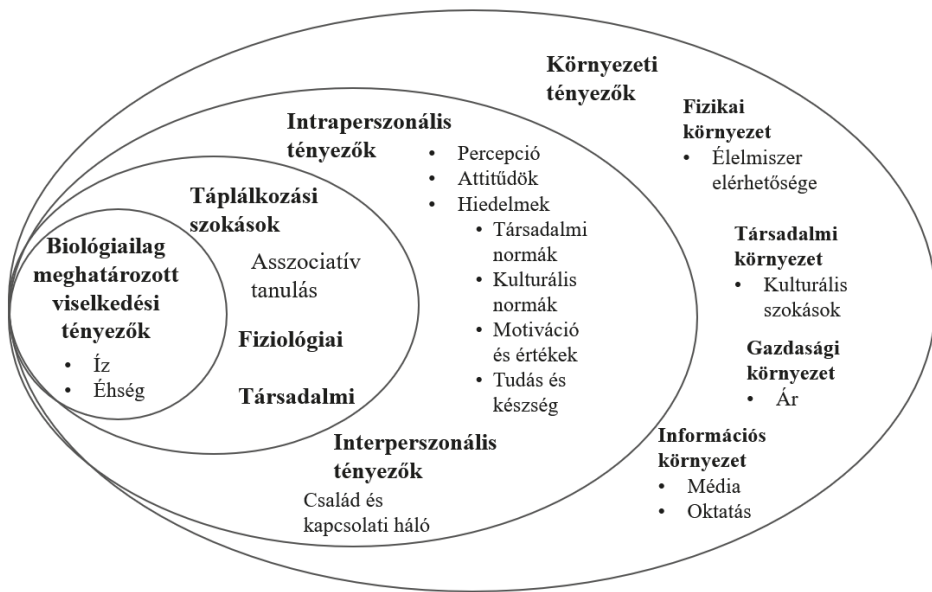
Környezeti tényezők

Fizikai környezet
• Élelmiszer elérhetősége

Társadalmi környezet
• Kulturális szokások

Gazdasági környezet
• Ár

Információs környezet
• Média
• Oktatás

Intraperszonális tényezők
• Percepció
• Attitűdök
• Hiedelmek
  • Társadalmi normák
  • Kulturális normák
  • Motiváció és értékek
  • Tudás és készség

Interperszonális tényezők
Család és kapcsolati háló

Táplálkozási szokások
Asszociatív tanulás
Fiziológiai
Társadalmi

Biológiailag meghatározott viselkedési tényezők
• Íz
• Éhség